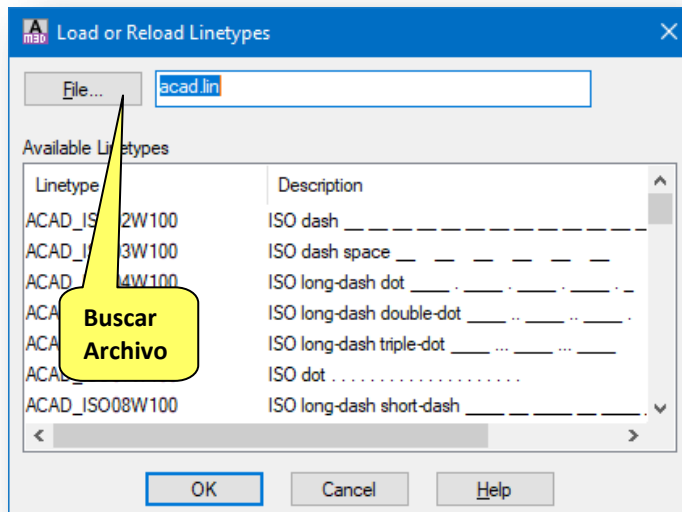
Load or Reload Linetypes

File...

acad.lin

Available Linetypes

| Linetype | Description |
|---|---|
| ACAD_IS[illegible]2W100 | ISO dash __ __ __ __ __ __ __ __ __ __ __ |
| ACAD_IS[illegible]3W100 | ISO dash space __ __ __ __ __ __ |
| ACAD_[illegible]4W100 | ISO long-dash dot ____ . ____ . ____ . ____ . _ |
| ACAD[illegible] | ISO long-dash double-dot ____ .. ____ .. ____ . |
| ACA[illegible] | ISO long-dash triple-dot ____ ... ____ ... ____ |
| ACAD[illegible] | ISO dot . . . . . . . . . . . . . . . . . . . . |
| ACAD_ISO08W100 | ISO long-dash short-dash ____ __ ____ __ ____ . |

Buscar Archivo

OK

Cancel

Help